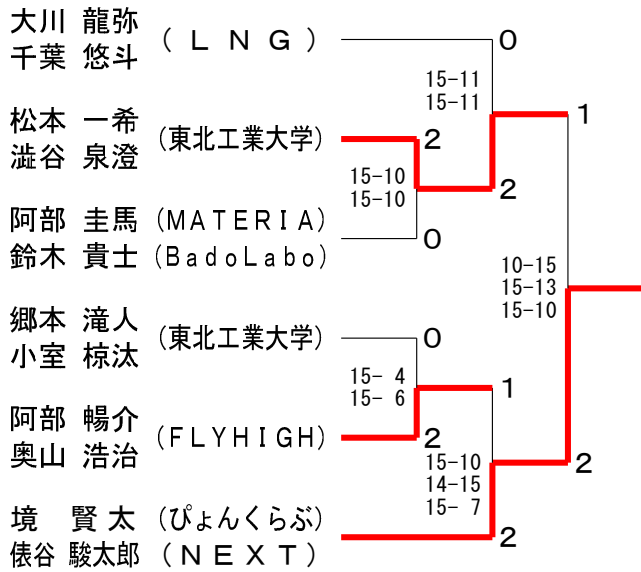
大川　龍弥
千葉　悠斗
（ＬＮＧ）

松本　一希
澁谷　泉澄
（東北工業大学）

阿部　圭馬（MATERIA）
鈴木　貴士（BadoLabo）

郷本　滝人
小室　椋汰
（東北工業大学）

阿部　暢介
奥山　浩治
（FLYHIGH）

境　賢太（ぴょんくらぶ）
俵谷　駿太郎（ＮＥＸＴ）

0
15-11
15-11
2
1
2
15-10
15-10
0
10-15
15-13
15-10
0
15- 4
15- 6
1
2
15-10
14-15
15- 7
2
2